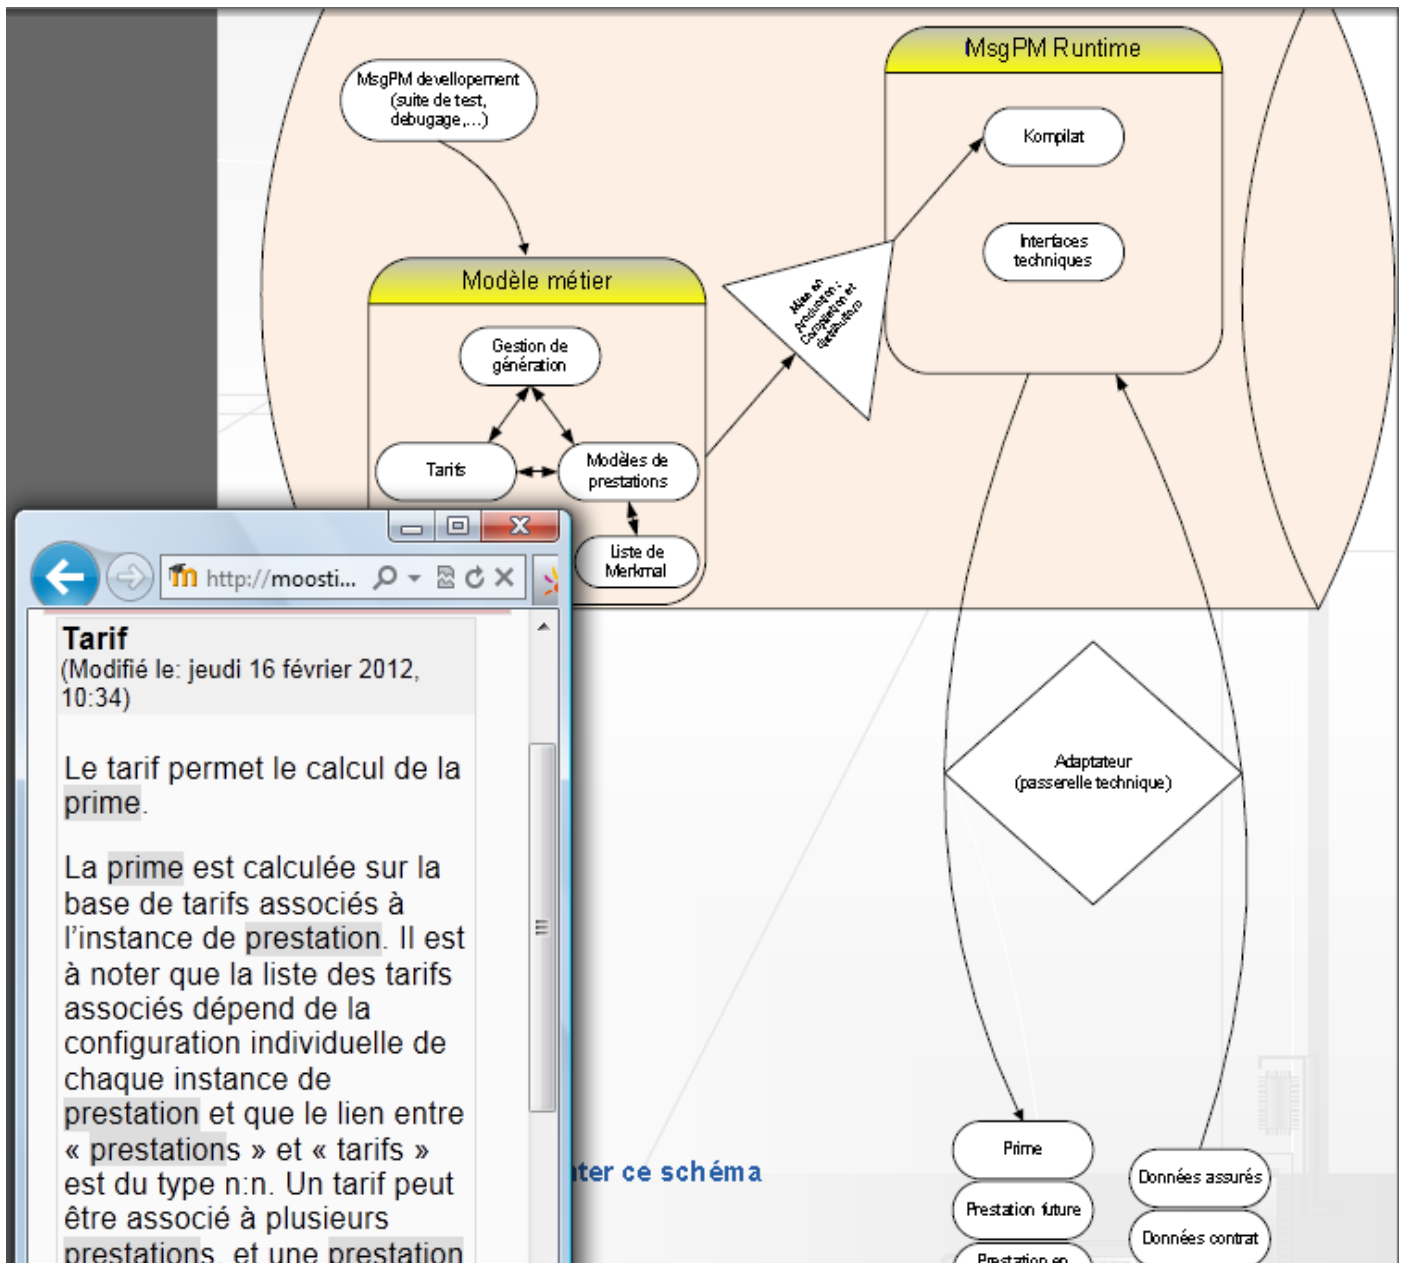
MsgPM devellopement (suite de test, debugage,...)

Modèle métier

Gestion de génération

Tarifs

Modèles de prestations

Liste de Merkmal

Mise en production : Compilation et distribution

MsgPM Runtime

Kompilat

Interfaces techniques

Adaptateur (passerelle technique)

Prime

Prestation future

Prestation en

Données assurés

Données contrat

ter ce schéma

http://moosti...

Tarif
(Modifié le: jeudi 16 février 2012, 10:34)

Le tarif permet le calcul de la prime.

La prime est calculée sur la base de tarifs associés à l'instance de prestation. Il est à noter que la liste des tarifs associés dépend de la configuration individuelle de chaque instance de prestation et que le lien entre « prestations » et « tarifs » est du type n:n. Un tarif peut être associé à plusieurs prestations, et une prestation